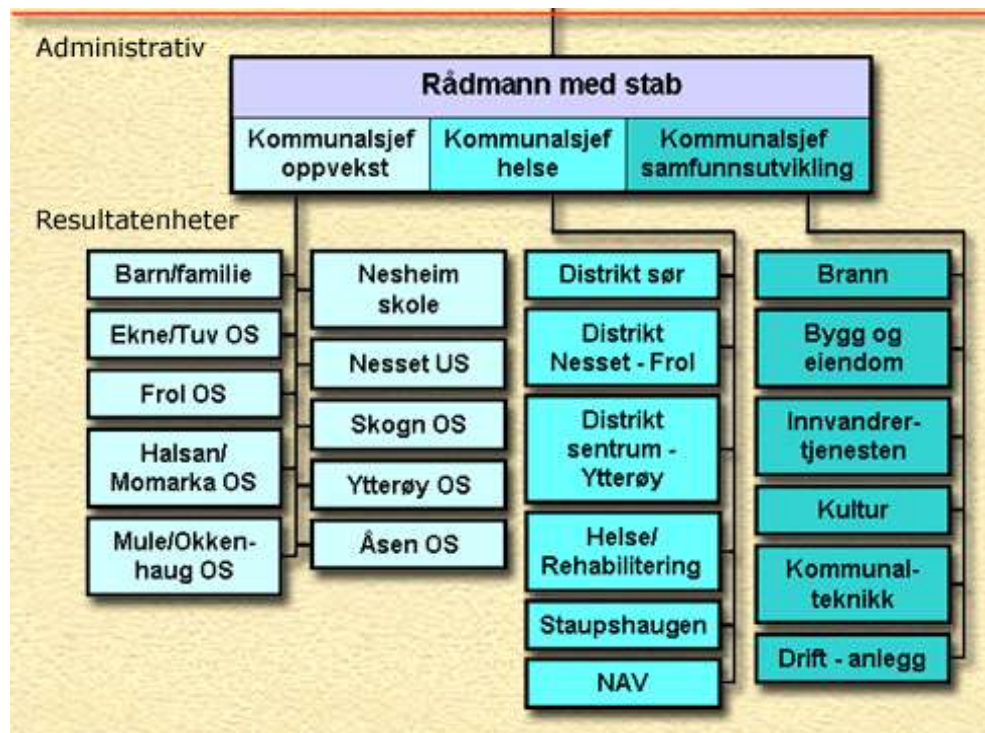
Administrativ

Rådmann med stab

Kommunalsjef oppvekst

Kommunalsjef helse

Kommunalsjef samfunnsutvikling

Resultatenheter

Barn/familie

Ekne/Tuv OS

Frol OS

Halsan/ Momarka OS

Mule/Okkenhaug OS

Nesheim skole

Nesset US

Skogn OS

Ytterøy OS

Åsen OS

Distrikt sør

Distrikt Nesset - Frol

Distrikt sentrum - Ytterøy

Helse/ Rehabilitering

Staupshaugen

NAV

Brann

Bygg og eiendom

Innvandrer-tjenesten

Kultur

Kommunal-teknikk

Drift - anlegg